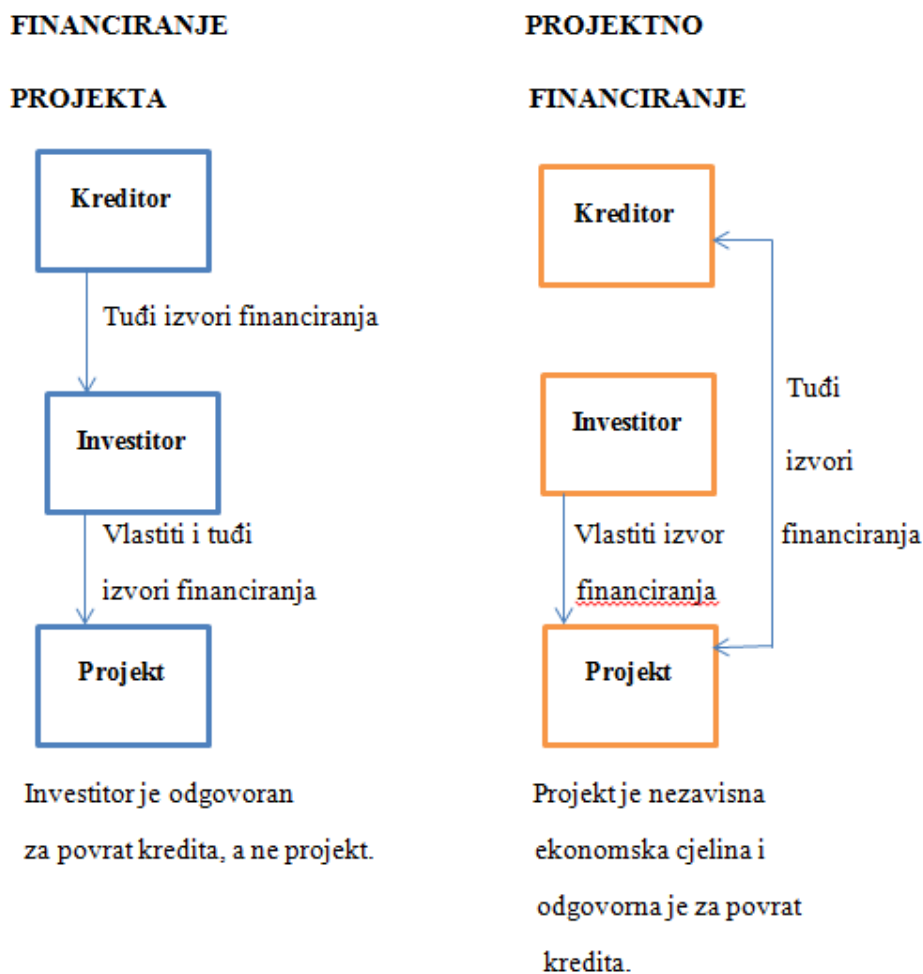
FINANCIRANJE PROJEKTA

Kreditor

Tuđi izvori financiranja

Investitor

Vlastiti i tuđi izvori financiranja

Projekt

Investitor je odgovoran za povrat kredita, a ne projekt.

PROJEKTNO FINANCIRANJE

Kreditor

Investitor

Vlastiti izvor financiranja

Tuđi izvori financiranja

Projekt

Projekt je nezavisna ekonomska cjelina i odgovorna je za povrat kredita.